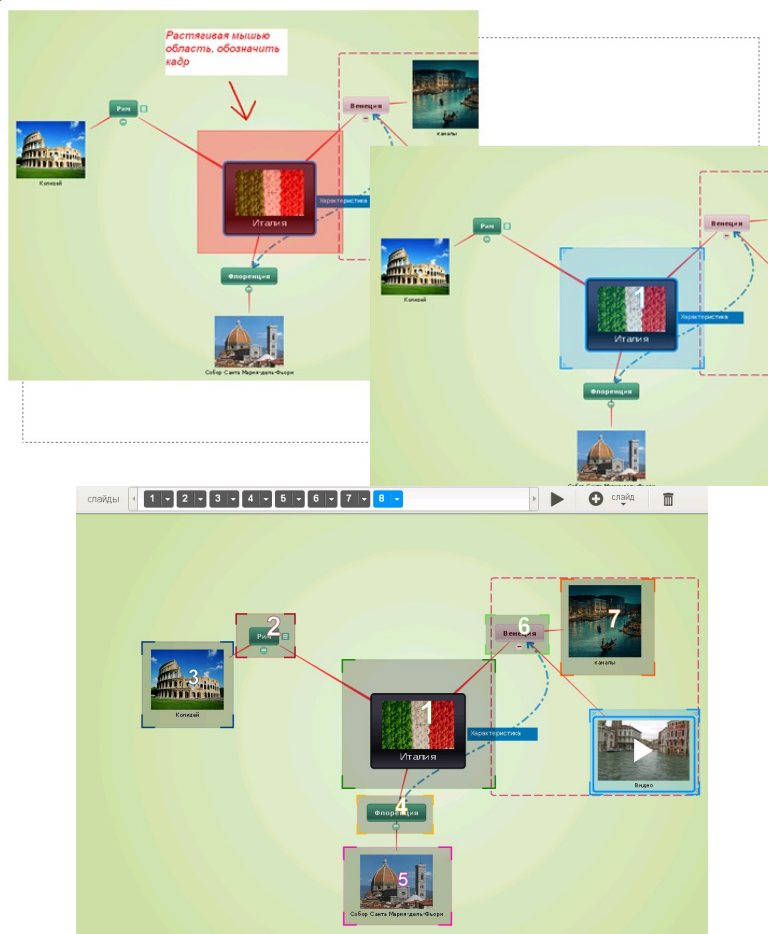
Растягивая мышью область, обозначить кадр

Рим

Колизей

Венеция

каналы

Италия

Характеристика

Флоренция

Собор Санта Мария-дель-Фьоре

Рим

Колизей

Венеция

1

Италия

Характеристика

Флоренция

слайды 1 2 3 4 5 6 7 8

слайд

2
Рим

3
Колизей

6
Венеция

7
каналы

1
Италия

Характеристика

Видео

4
Флоренция

5
Собор Санта Мария-дель-Фьоре